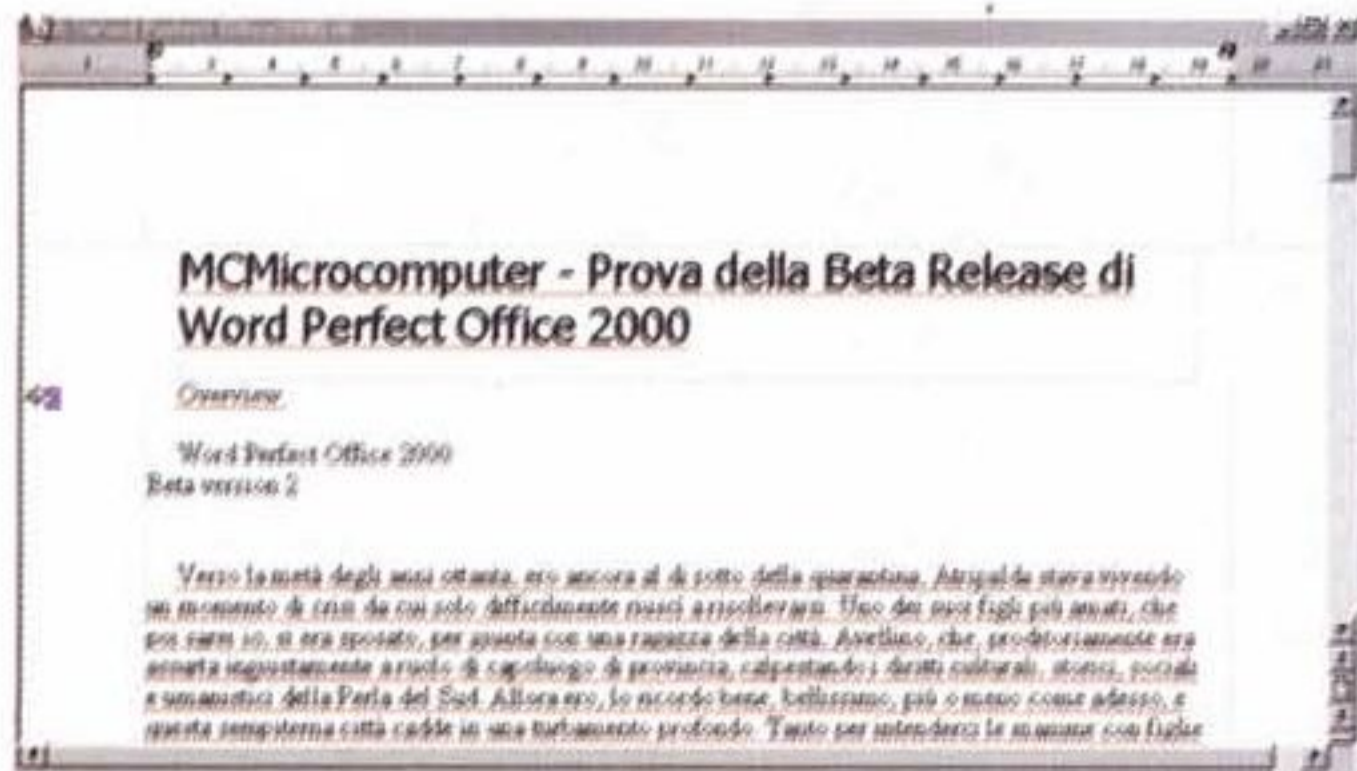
MCMicrocomputer - Prova della Beta Release di Word Perfect Office 2000

Overview

Word Perfect Office 2000
Beta version 2

Verso la metà degli anni ottanta, ero ancora al di sotto della quarantina. Atripalda stava vivendo un momento di crisi da cui solo difficilmente riuscì a risollevarsi. Uno dei suoi figli più amati, che poi sarei io, si era sposato, per giunta con una ragazza della città. Avellino, che, proditoriamente era assurta ingiustamente a ruolo di capoluogo di provincia, calpestando i diritti culturali, storici, sociali e umanistici della Perla del Sud. Allora ero, lo ricordo bene, bellissimo, più o meno come adesso, e questa sempiterna città cadde in un turbamento profondo. Tanto per intenderci le mamme con figlie